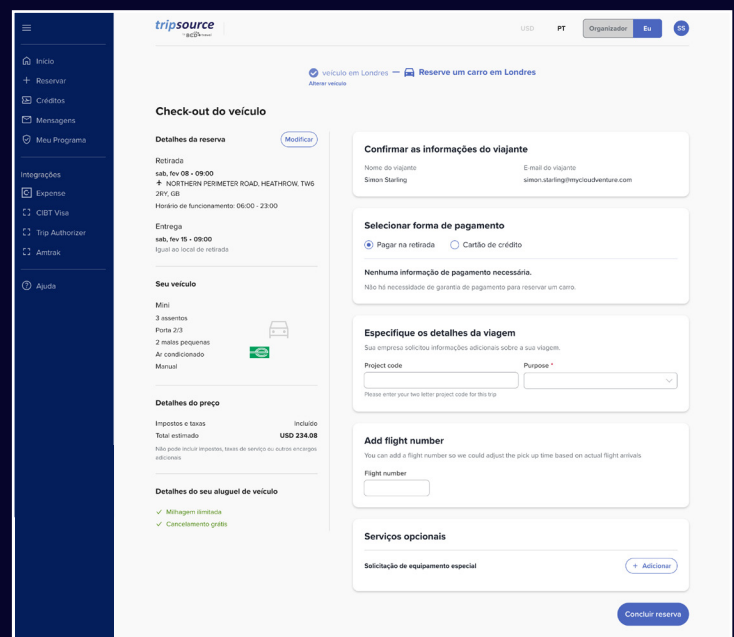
Início
+ Reservar
Créditos
Mensagens
Meu Programa

Integrações
Expense
CIBT Visa
Trip Authorizer
Amtrak

Ajuda

tripsource by BCD

USD PT Organizador Eu SS

veículo em Londres — Reserve um carro em Londres
Alterar veículo

Check-out do veículo

Detalhes da reserva
Modificar

Retirada
sab, fev 08 • 09:00
NORTHERN PERIMETER ROAD, HEATHROW, TW6 2RY, GB
Horário de funcionamento: 06:00 - 23:00

Entrega
sab, fev 15 • 09:00
Igual ao local de retirada

Seu veículo

Mini
3 assentos
Porta 2/3
2 malas pequenas
Ar condicionado
Manual

Detalhes do preço

| Impostos e taxas | Incluído |
|---|---|
| Total estimado | USD 234.08 |

Não pode incluir impostos, taxas de serviço ou outros encargos adicionais

Detalhes do seu aluguel de veículo

✓ Milhagem ilimitada
✓ Cancelamento grátis

Confirmar as informações do viajante

Nome do viajante
Simon Starling

E-mail do viajante
simon.starling@mycloudventure.com

Selecionar forma de pagamento

Pagar na retirada
Cartão de crédito

Nenhuma informação de pagamento necessária.
Não há necessidade de garantia de pagamento para reservar um carro.

Especifique os detalhes da viagem
Sua empresa solicitou informações adicionais sobre a sua viagem.

Project code
Purpose *
Please enter your two letter project code for this trip

Add flight number
You can add a flight number so we could adjust the pick up time based on actual flight arrivals
Flight number

Serviços opcionais
Solicitação de equipamento especial
+ Adicionar

Concluir reserva